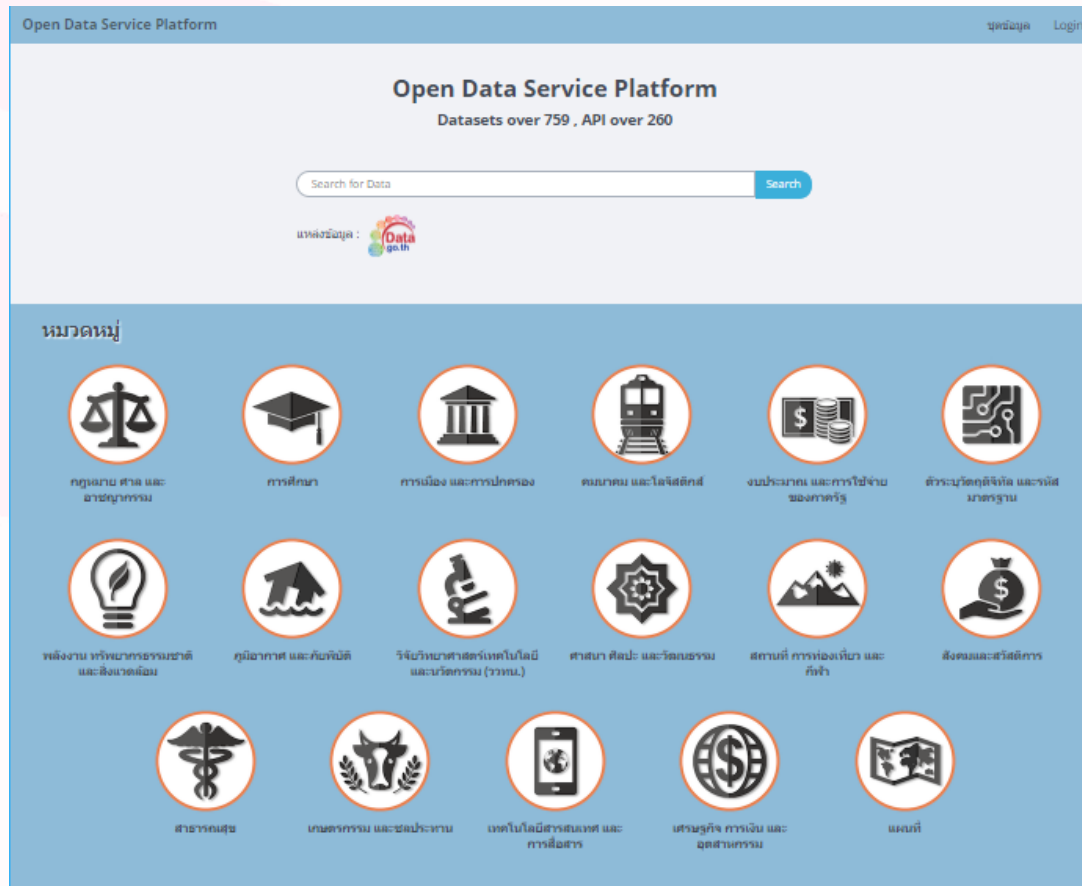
Open Data Service Platform

ชุดข้อมูล Login

Open Data Service Platform

Datasets over 759 , API over 260

Search for Data

Search

แหล่งข้อมูล :

Data go.th

หมวดหมู่

กฎหมาย ศาล และอาชญากรรม

การศึกษา

การเมือง และการปกครอง

คมนาคม และโลจิสติกส์

งบประมาณ และการใช้จ่ายของภาครัฐ

ตัวระบุวัตถุดิจิทัล และรหัสมาตรฐาน

พลังงาน ทรัพยากรธรรมชาติ และสิ่งแวดล้อม

ภูมิอากาศ และภัยพิบัติ

วิจัยวิทยาศาสตร์เทคโนโลยี และนวัตกรรม (วทน.)

ศาสนา ศิลปะ และวัฒนธรรม

สถานที่ การท่องเที่ยว และกีฬา

สังคมและสวัสดิการ

สาธารณสุข

เกษตรกรรม และชลประทาน

เทคโนโลยีสารสนเทศ และการสื่อสาร

เศรษฐกิจ การเงิน และอุตสาหกรรม

แผนที่